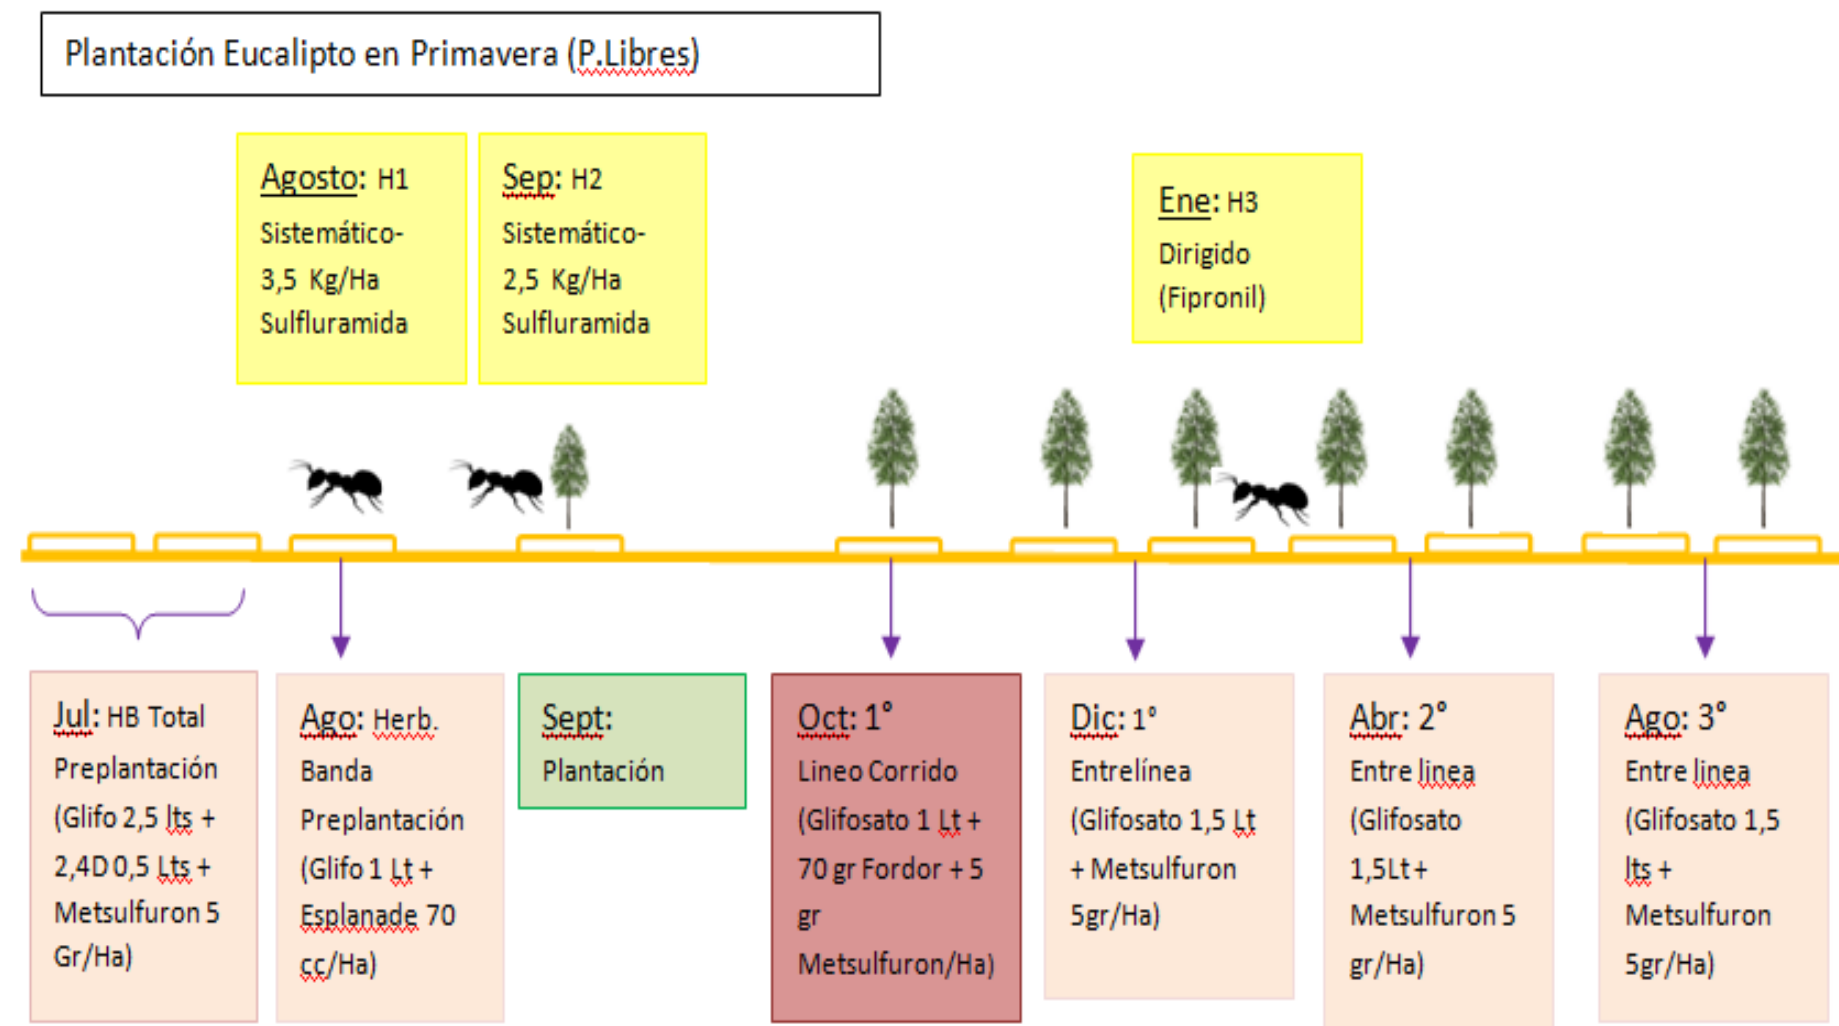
Plantación Eucalipto en Primavera (P.Libres)

Agosto: H1
Sistemático-
3,5 Kg/Ha
Sulfluramida

Sep: H2
Sistemático-
2,5 Kg/Ha
Sulfluramida

Ene: H3
Dirigido
(Fipronil)

Jul: HB Total Preplantación (Glifo 2,5 lts + 2,4D 0,5 Lts + Metsulfuron 5 Gr/Ha)

Ago: Herb. Banda Preplantación (Glifo 1 Lt + Esplanade 70 cc/Ha)

Sept: Plantación

Oct: 1° Lineo Corrido (Glifosato 1 Lt + 70 gr Fordor + 5 gr Metsulfuron/Ha)

Dic: 1° Entrelínea (Glifosato 1,5 Lt + Metsulfuron 5gr/Ha)

Abr: 2° Entre linea (Glifosato 1,5Lt + Metsulfuron 5 gr/Ha)

Ago: 3° Entre linea (Glifosato 1,5 lts + Metsulfuron 5gr/Ha)